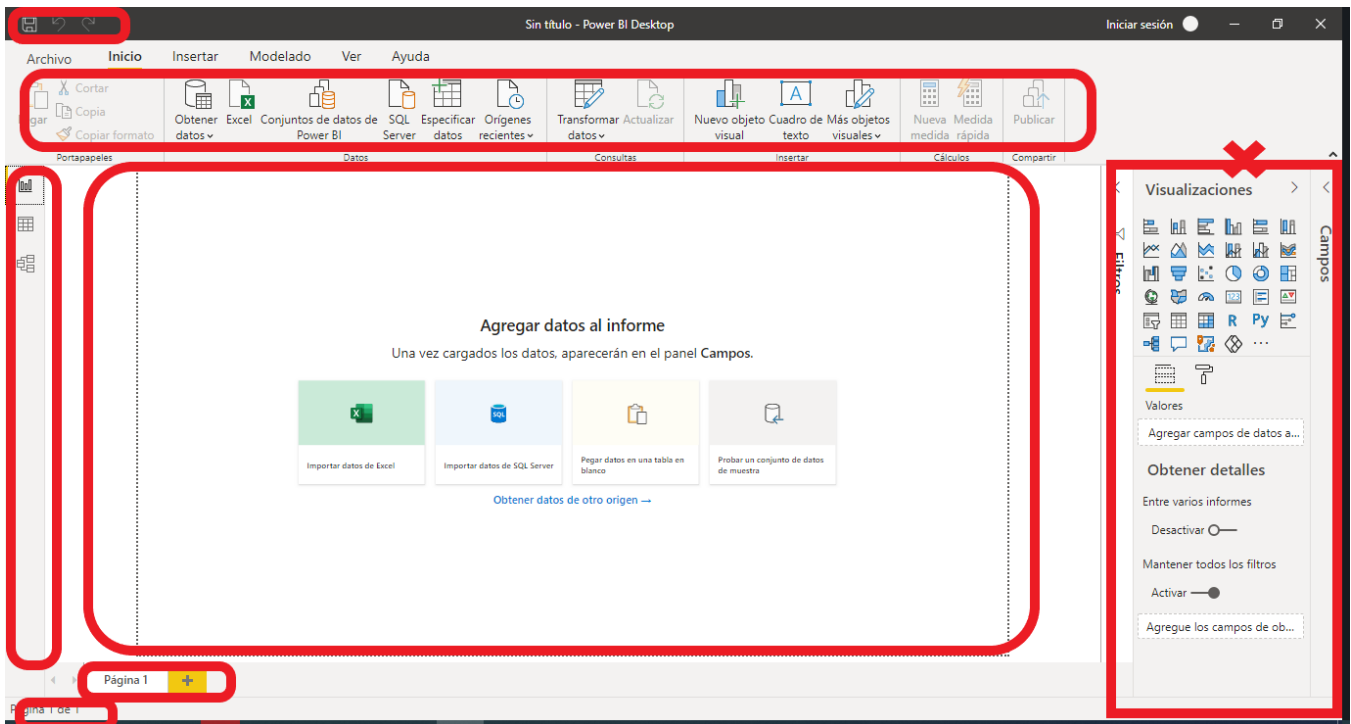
Sin título - Power BI Desktop

Iniciar sesión

Archivo Inicio Insertar Modelado Ver Ayuda

Pegar
Cortar
Copia
Copiar formato
Portapapeles

Obtener datos
Excel
Conjuntos de datos de Power BI
SQL Server
Especificar datos
Orígenes recientes
Datos

Transformar datos
Actualizar
Consultas

Nuevo objeto visual
Cuadro de texto
Más objetos visuales
Insertar

Nueva medida
Medida rápida
Cálculos

Publicar
Compartir

Agregar datos al informe

Una vez cargados los datos, aparecerán en el panel **Campos**.

Importar datos de Excel

Importar datos de SQL Server

Pegar datos en una tabla en blanco

Probar un conjunto de datos de muestra

Obtener datos de otro origen →

Filtros

Visualizaciones

R Py ...

Valores

Agregar campos de datos a...

Obtener detalles

Entre varios informes

Desactivar

Mantener todos los filtros

Activar

Agregue los campos de ob...

Campos

Página 1

Página 1 de 1